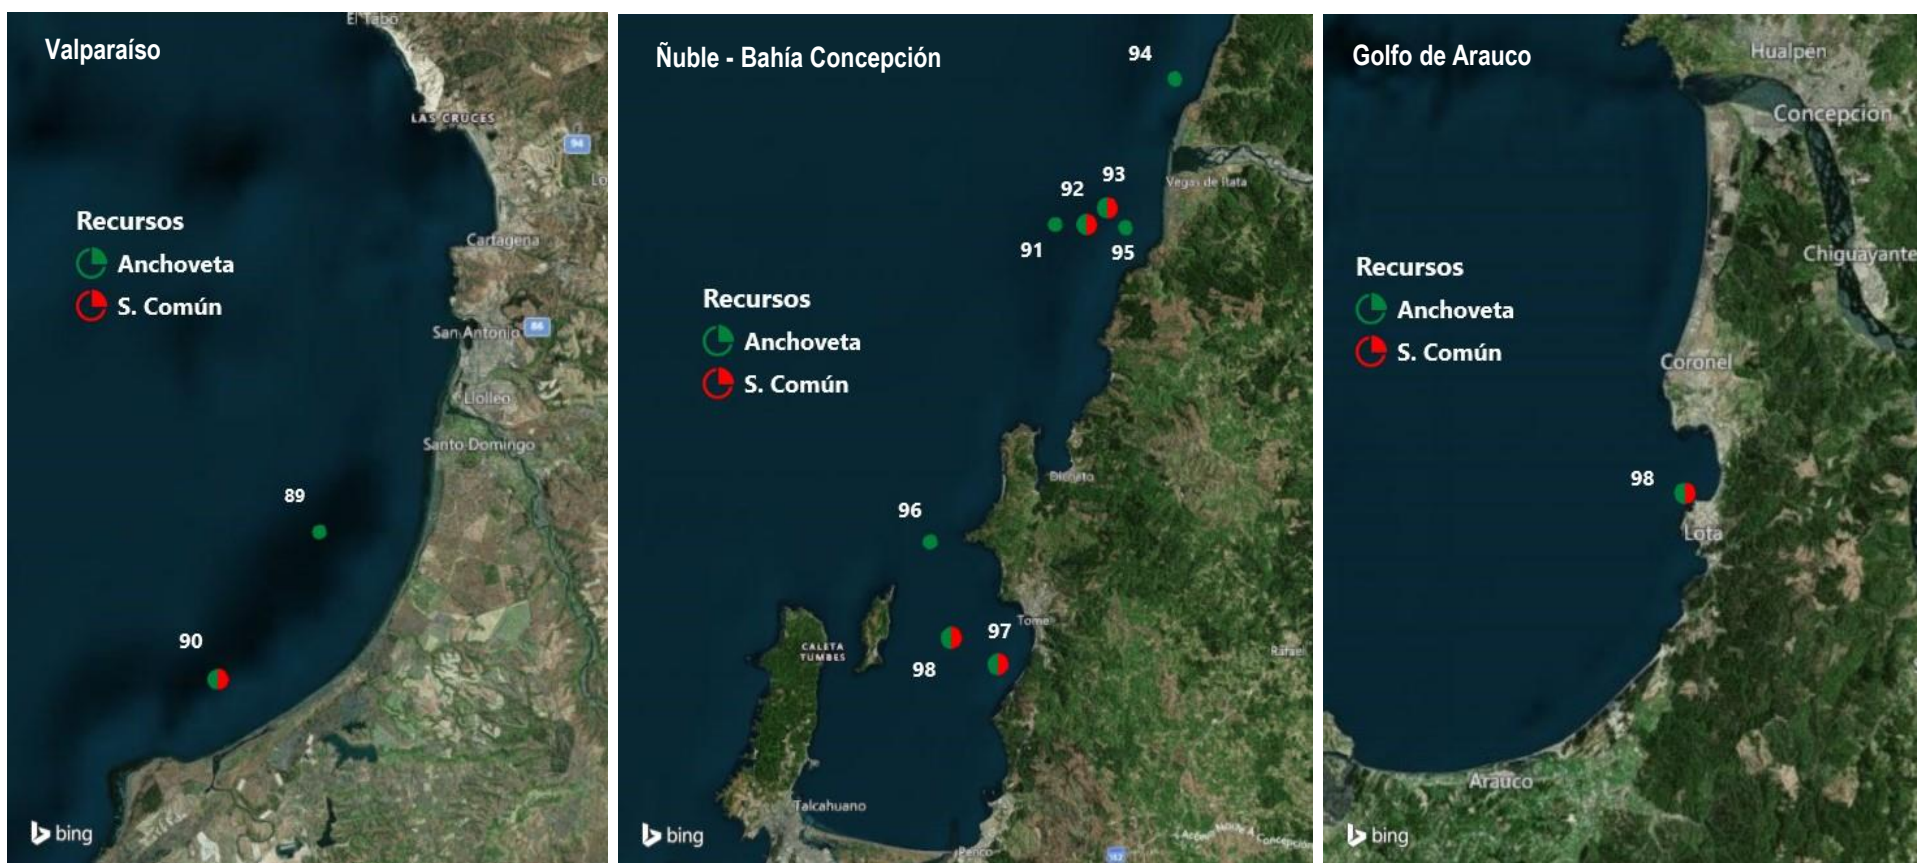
Valparaíso

El Tabo

LAS CRUCES

94

Cartagena

Recursos

Anchoveta

S. Común

San Antonio

66

Llolleo

Santo Domingo

89

90

bing

Ñuble - Bahía Concepción

94

93

92

Vegas de Itata

91

95

Recursos

Anchoveta

S. Común

Dichato

96

CALETA TUMBES

97

Tomé

98

Rafael

Talcahuano

Penco

bing

Golfo de Arauco

Hualpén

Concepción

Chiguayante

Recursos

Anchoveta

S. Común

Coronel

98

Lota

Arauco

bing